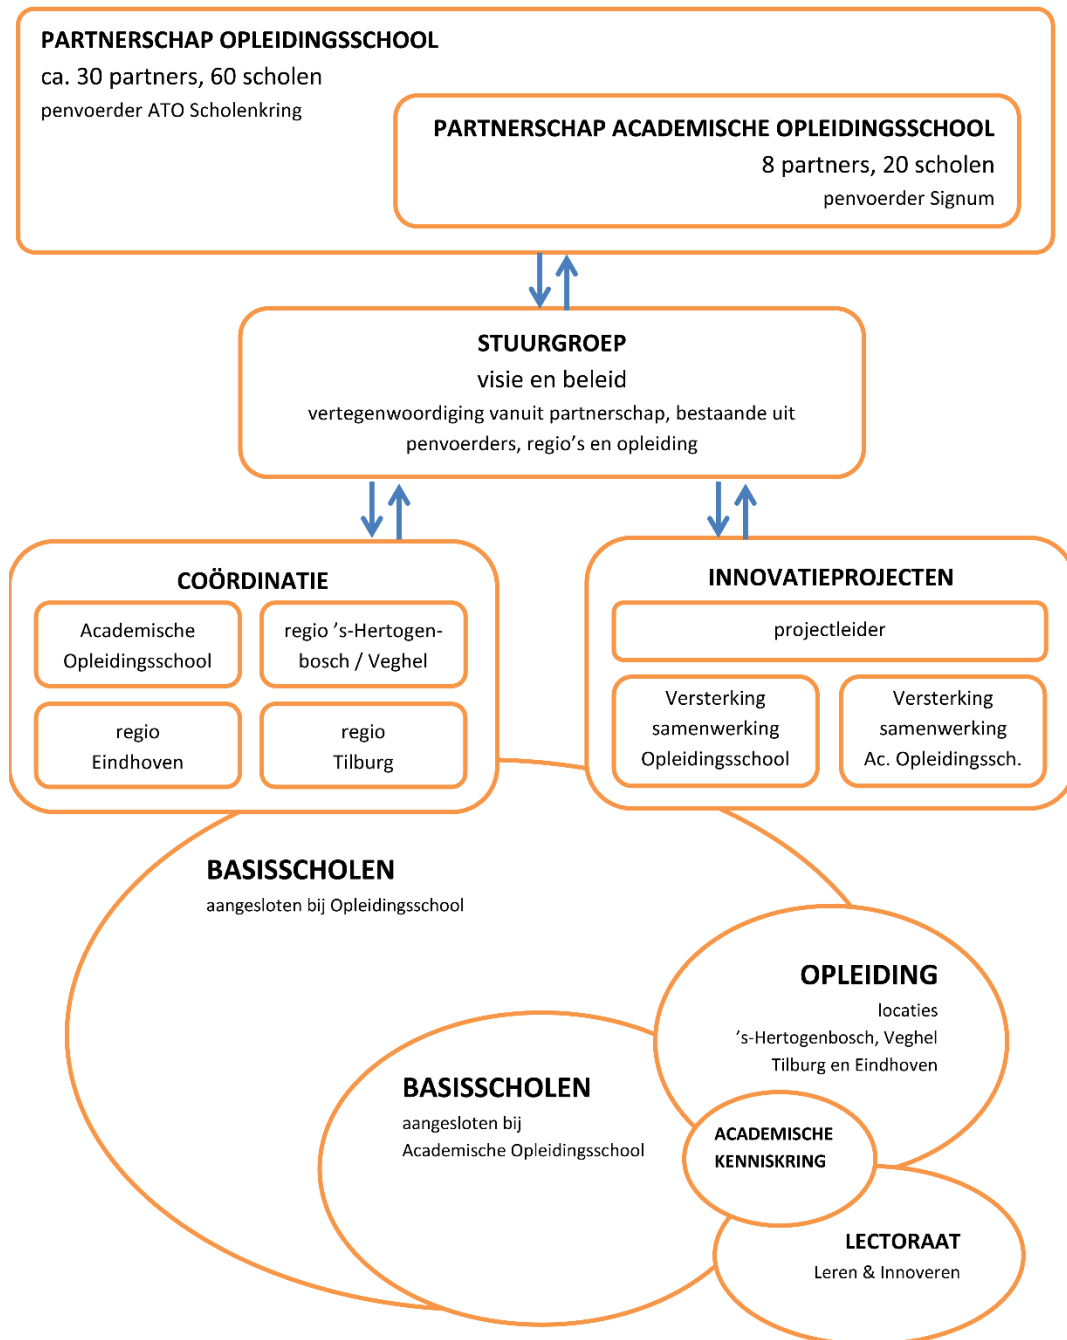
PARTNERSCHAP OPLEIDINGSSCHOOL
ca. 30 partners, 60 scholen
penvoerder ATO Scholenkring

PARTNERSCHAP ACADEMISCHE OPLEIDINGSSCHOOL
8 partners, 20 scholen
penvoerder Signum

STUURGROEP
visie en beleid
vertegenwoordiging vanuit partnerschap, bestaande uit penvoerders, regio's en opleiding

COÖRDINATIE

Academische Opleidingsschool

regio 's-Hertogenbosch / Veghel

regio Eindhoven

regio Tilburg

INNOVATIEPROJECTEN

projectleider

Versterking samenwerking Opleidingsschool

Versterking samenwerking Ac. Opleidingssch.

BASISSCHOLEN
aangesloten bij Opleidingsschool

OPLEIDING
locaties
's-Hertogenbosch, Veghel
Tilburg en Eindhoven

BASISSCHOLEN
aangesloten bij
Academische Opleidingsschool

ACADEMISCHE KENNISKRING

LECTORAAT
Leren & Innoveren